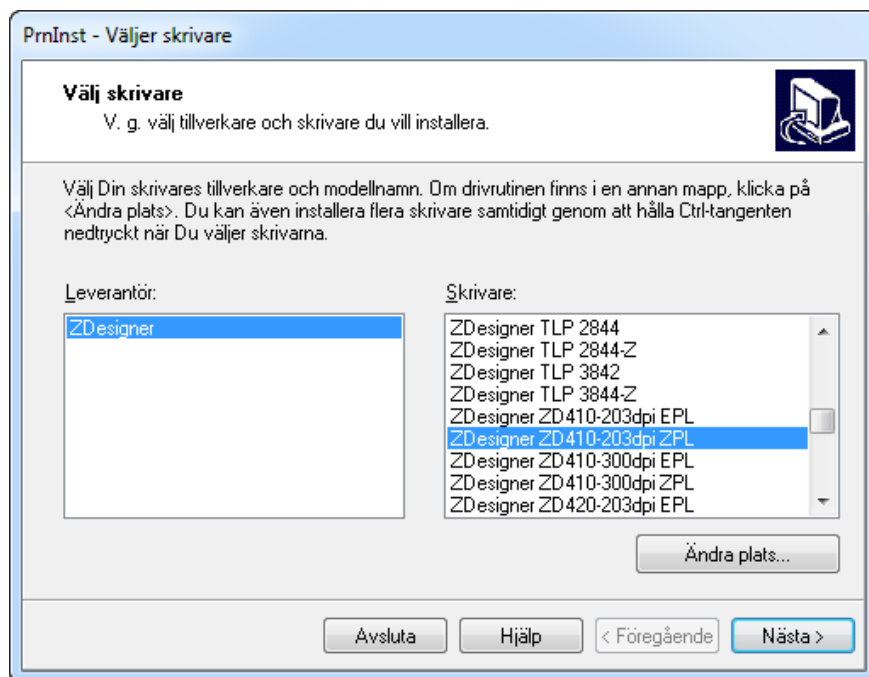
PrnInst - Väljer skrivare

Välj skrivare
V. g. välj tillverkare och skrivare du vill installera.

Välj Din skrivares tillverkare och modellnamn. Om drivrutinen finns i en annan mapp, klicka på <Ändra plats>. Du kan även installera flera skrivare samtidigt genom att hålla Ctrl-tangenten nedtryckt när Du väljer skrivarna.

Leverantör:
ZDesigner

Skrivare:
ZDesigner TLP 2844
ZDesigner TLP 2844-Z
ZDesigner TLP 3842
ZDesigner TLP 3844-Z
ZDesigner ZD410-203dpi EPL
ZDesigner ZD410-203dpi ZPL
ZDesigner ZD410-300dpi EPL
ZDesigner ZD410-300dpi ZPL
ZDesigner ZD420-203dpi EPL

Ändra plats...

Avsluta
Hjälp
< Föregående
Nästa >